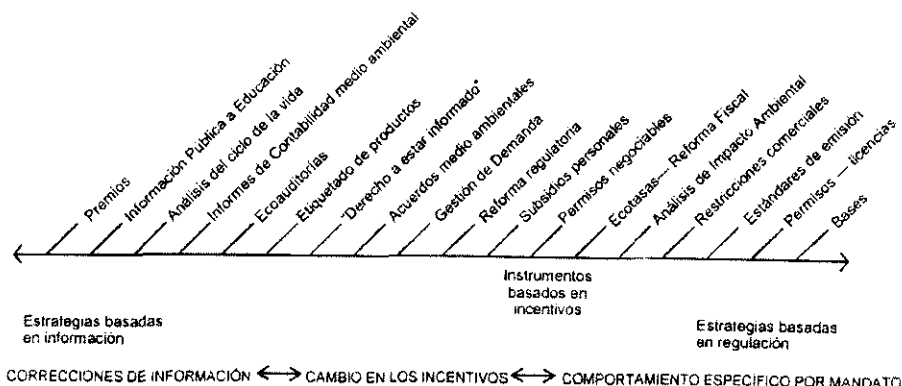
Premios

Información Publica a Educación

Análisis del ciclo de la vida

Informes de Contabilidad medio ambiental

Ecoauditorias

Etiquetado de productos

"Derecho a estar informado"

Acuerdos medio ambientales

Gestión de Demanda

Reforma regulatoria

Subsidios personales

Permisos negociables

Ecotasas — Reforma Fiscal

Análisis de Impacto Ambiental

Restricciones comerciales

Estándares de emisión

Permisos — licencias

Bases

Instrumentos basados en incentivos

Estrategias basadas en información

Estrategias basadas en regulación

CORRECCIONES DE INFORMACIÓN ⟷ CAMBIO EN LOS INCENTIVOS ⟷ COMPORTAMIENTO ESPECIFICO POR MANDATO